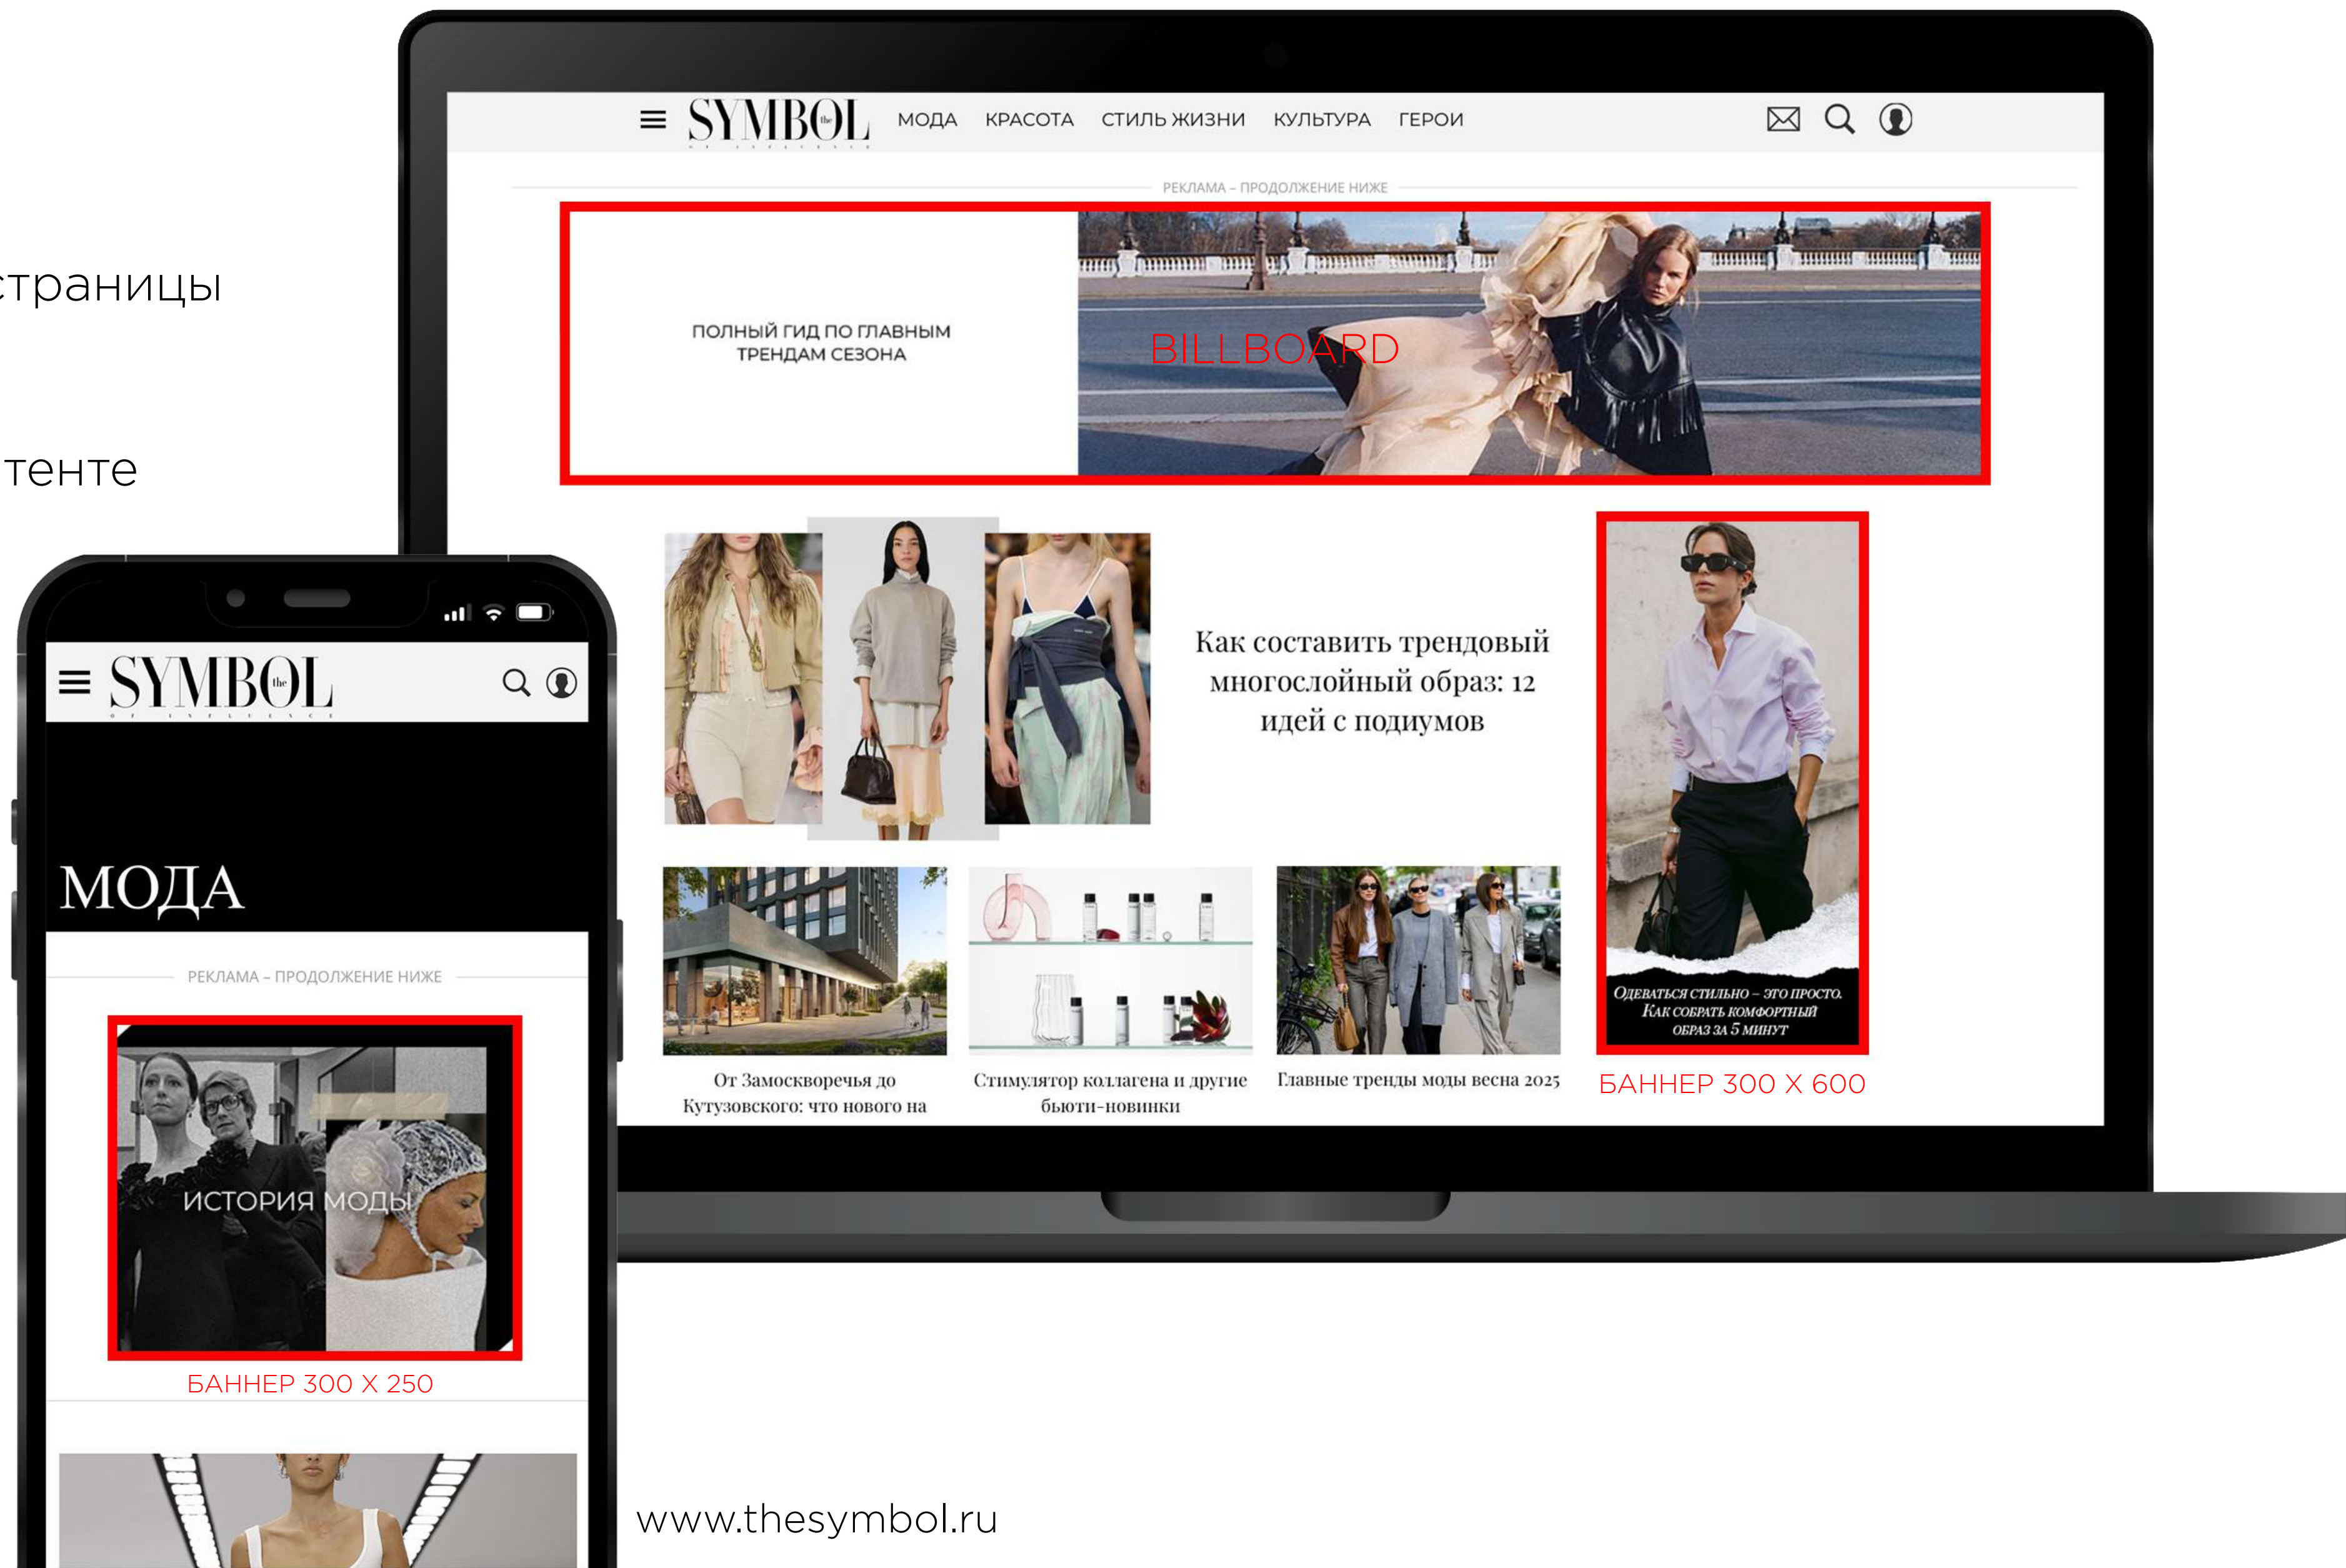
страницы

тенте

SYMBOL МОДА КРАСОТА СТИЛЬ ЖИЗНИ КУЛЬТУРА ГЕРОИ

РЕКЛАМА – ПРОДОЛЖЕНИЕ НИЖЕ

ПОЛНЫЙ ГИД ПО ГЛАВНЫМ ТРЕНДАМ СЕЗОНА

BILLBOARD

Как составить трендовый многослойный образ: 12 идей с подиумов

Одеваться стильно – это просто. Как собрать комфортный образ за 5 минут

БАННЕР 300 X 600

От Замоскворечья до Кутузовского: что нового на

Стимулятор коллагена и другие бьюти-новинки

Главные тренды моды весна 2025

SYMBOL

МОДА

РЕКЛАМА – ПРОДОЛЖЕНИЕ НИЖЕ

ИСТОРИЯ МОДЫ

БАННЕР 300 X 250

www.thesymbol.ru